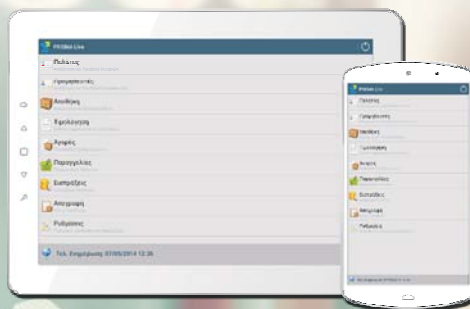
PRISMA Live

Πελάτες

Προμηθευτές

Αποθήκη

Εμπορικό

Αγορές

Παραγγελίες

Εισπράξεις

Απογραφή

Ρυθμίσεις

Τελ. Ενημέρωση 07/05/2014 12:36

PRISMA Live

Πελάτες

Προμηθευτές

Αποθήκη

Εμπορικό

Αγορές

Παραγγελίες

Εισπράξεις

Απογραφή

Ρυθμίσεις

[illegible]